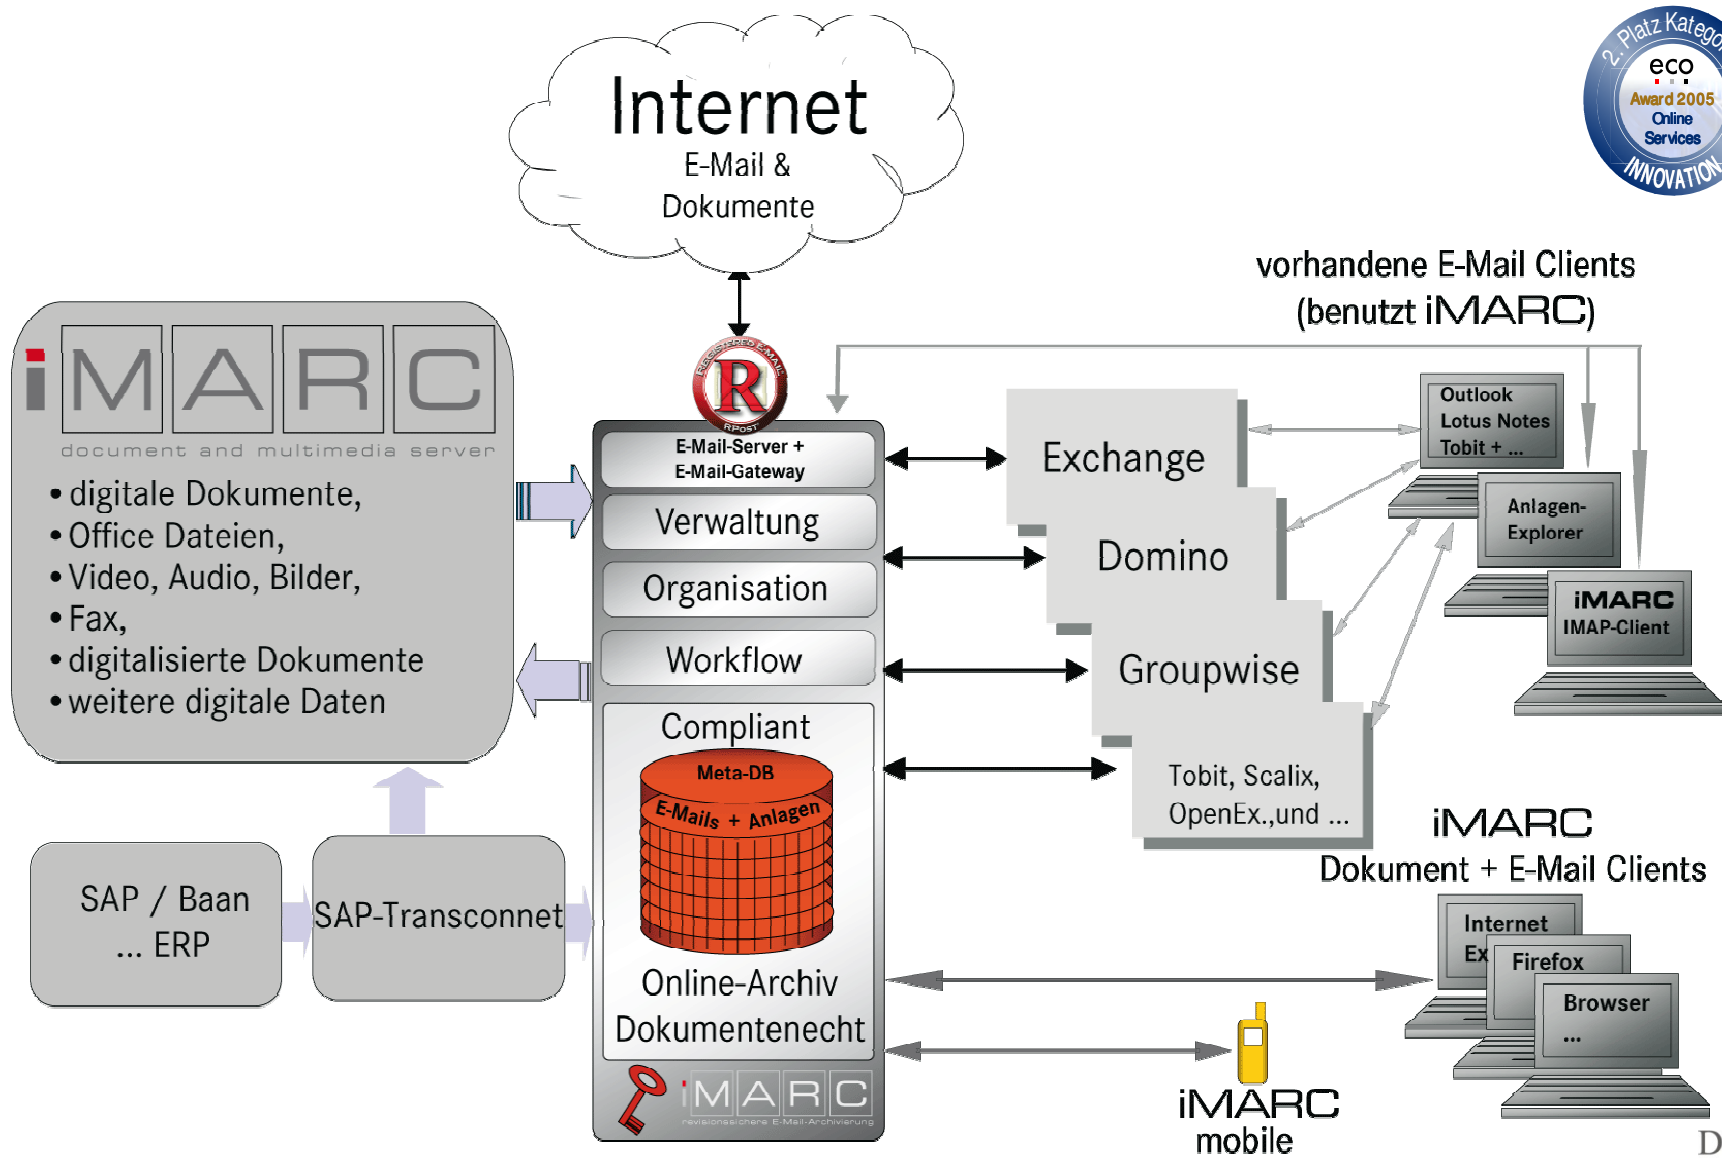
Internet
E-Mail &
Dokumente

2. Platz Katego
eco
Award 2005
Online
Services
INNOVATION

vorhandene E-Mail Clients
(benutzt iMARC)

iMARC
document and multimedia server
• digitale Dokumente,
• Office Dateien,
• Video, Audio, Bilder,
• Fax,
• digitalisierte Dokumente
• weitere digitale Daten

R
REGISTERED E-MAIL
RPOST

E-Mail-Server +
E-Mail-Gateway
Verwaltung
Organisation
Workflow
Compliant
Meta-DB
E-Mails + Anlagen
Online-Archiv
Dokumentenecht
iMARC
revisionssichere E-Mail-Archivierung

Exchange
Domino
Groupwise
Tobit, Scalix,
OpenEx.,und ...

Outlook
Lotus Notes
Tobit + ...
Anlagen-
Explorer
iMARC
IMAP-Client

iMARC
Dokument + E-Mail Clients
Internet
Ex
Firefox
Browser
...

SAP / Baan
... ERP
SAP-Transconnet

iMARC
mobile

D